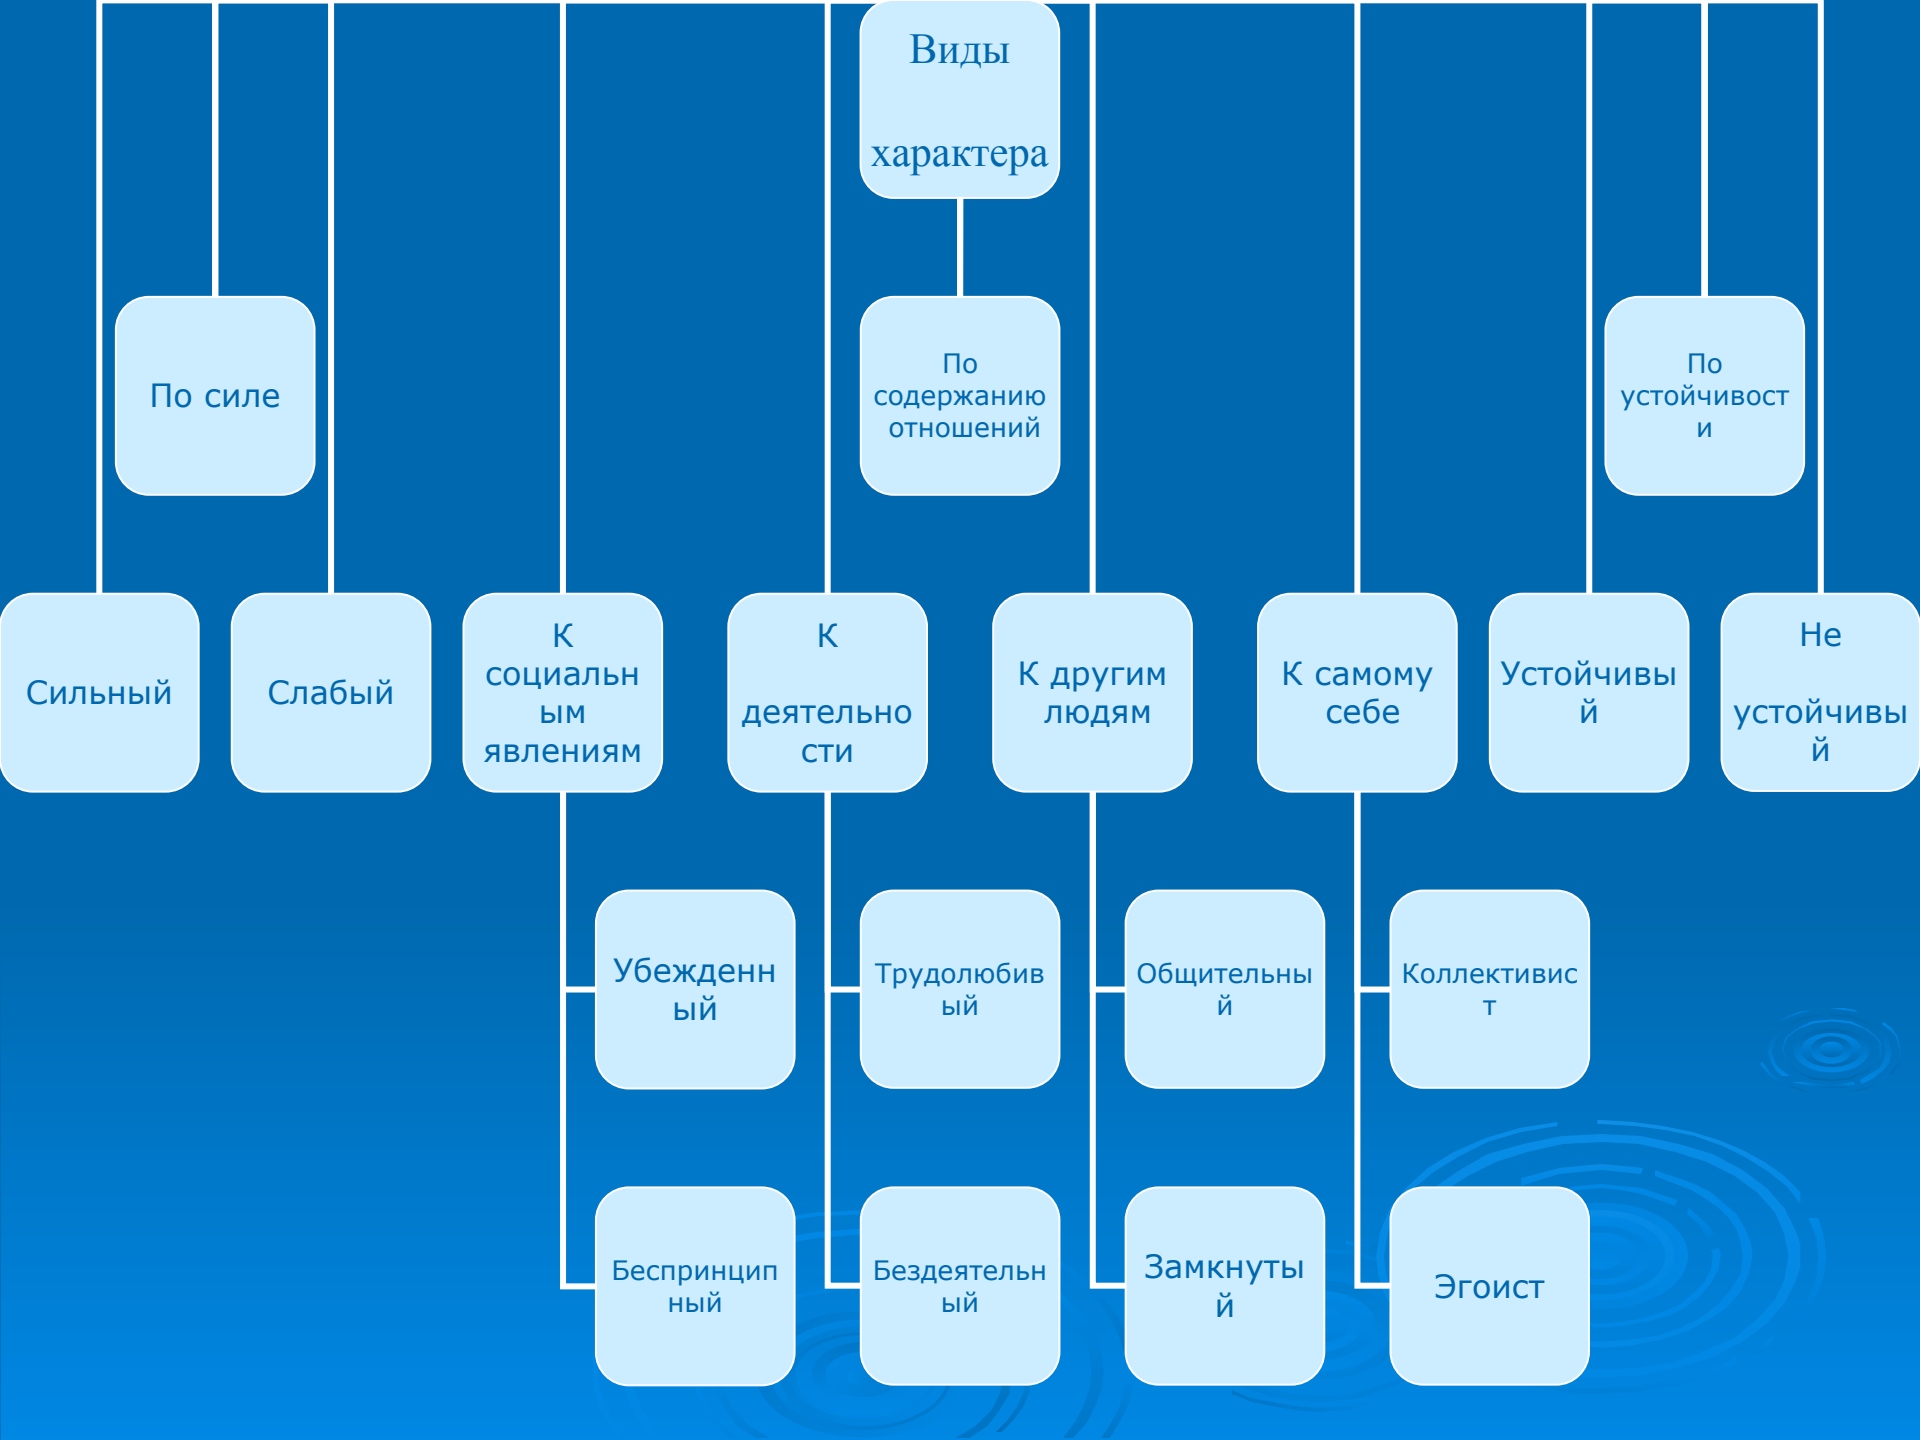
Виды характера

По силе

По содержанию отношений

По устойчивости

Сильный

Слабый

К социальным явлениям

К деятельности

К другим людям

К самому себе

Устойчивый

Не устойчивый

Убежденный

Трудолюбивый

Общительный

Коллективист

Беспринципный

Бездеятельный

Замкнутый

Эгоист